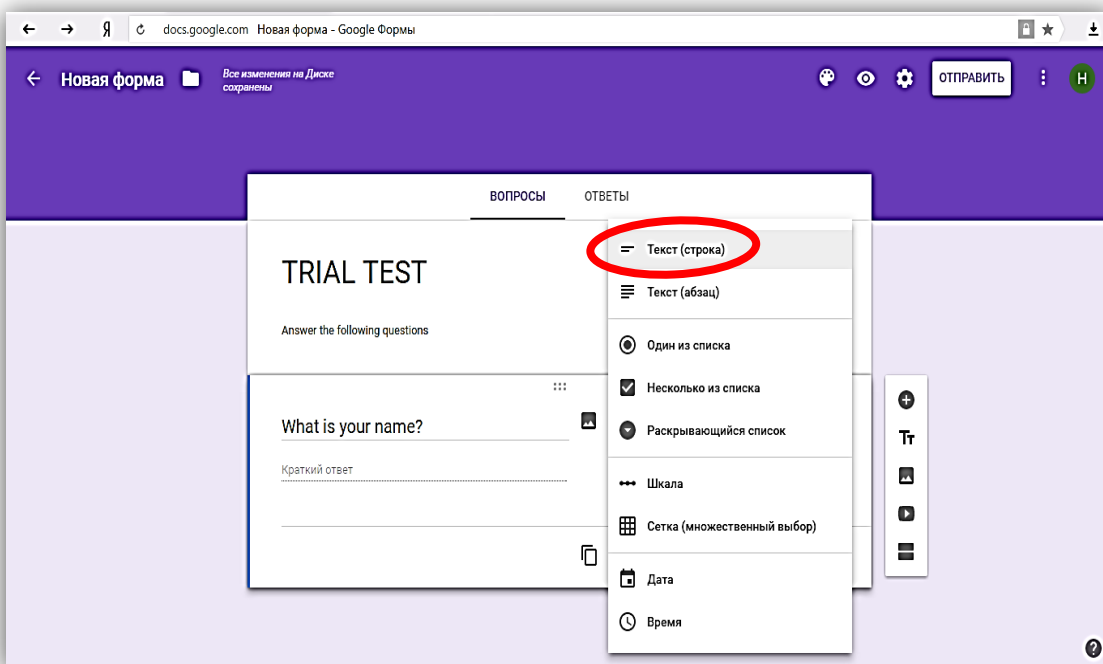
Я docs.google.com Новая форма - Google Формы

Новая форма Все изменения на Диске сохранены

ОТПРАВИТЬ

H

ВОПРОСЫ ОТВЕТЫ

TRIAL TEST

Answer the following questions

What is your name?

Краткий ответ

Текст (строка)

Текст (абзац)

Один из списка

Несколько из списка

Раскрывающийся список

Шкала

Сетка (множественный выбор)

Дата

Время

Тт

?